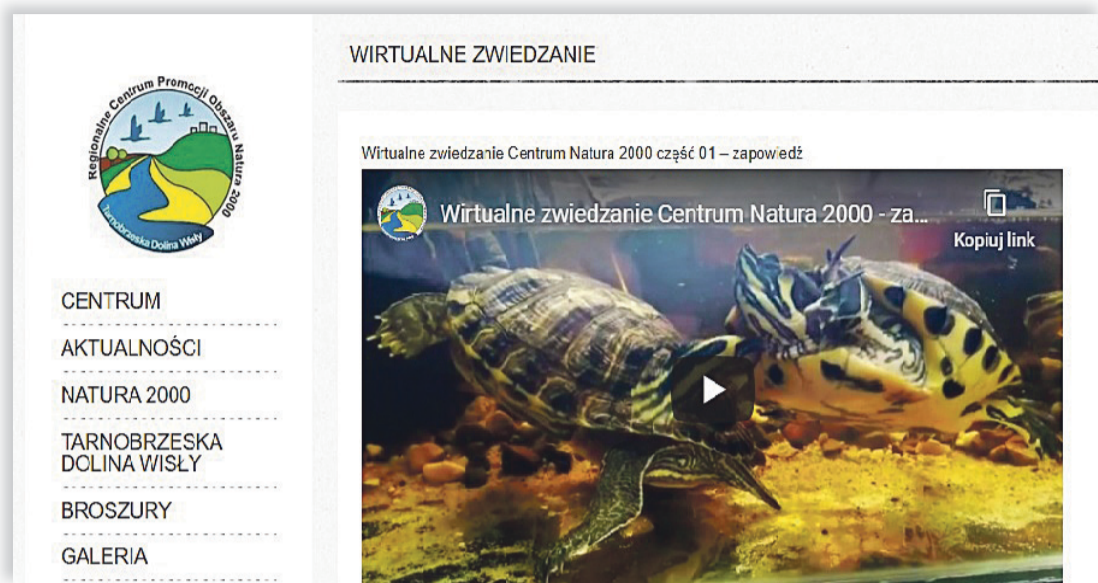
Regionalne Centrum Promocji Obszaru Natura 2000
Tarnobrzeska Dolina Wisły

CENTRUM

AKTUALNOŚCI

NATURA 2000

TARNOBRZESKA DOLINA WISŁY

BROSZURY

GALERIA

WIRTUALNE ZWIEDZANIE

Wirtualne zwiedzanie Centrum Natura 2000 część 01 – zapowiedź

Wirtualne zwiedzanie Centrum Natura 2000 - za...

Kopiuj link